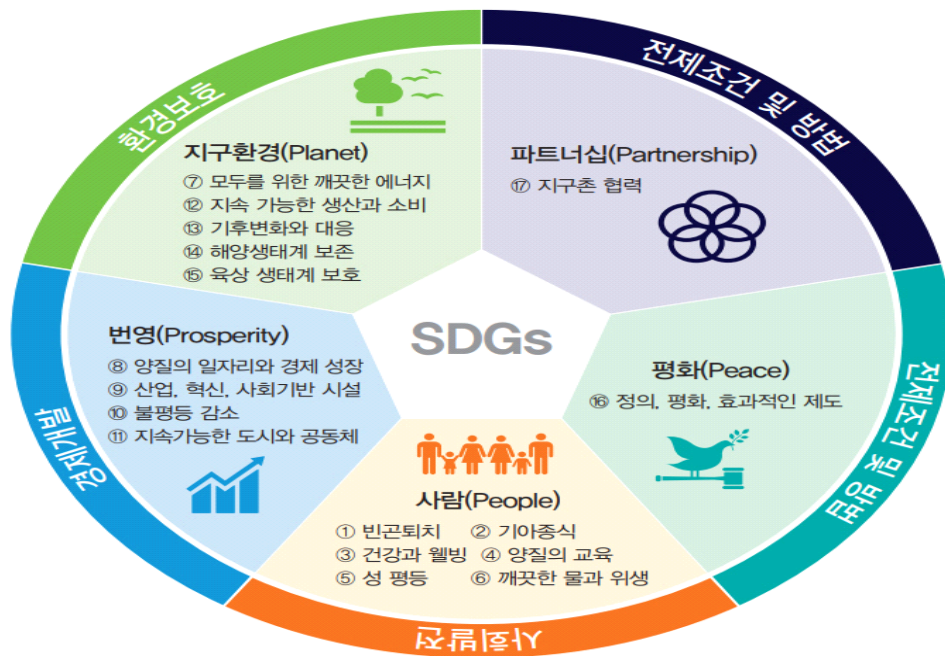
환경보호

전제조건 및 방법

지구환경(Planet)
⑦ 모두를 위한 깨끗한 에너지
⑫ 지속 가능한 생산과 소비
⑬ 기후변화와 대응
⑭ 해양생태계 보존
⑮ 육상 생태계 보호

파트너십(Partnership)
⑰ 지구촌 협력

SDGs

번영(Prosperity)
⑧ 양질의 일자리와 경제 성장
⑨ 산업, 혁신, 사회기반 시설
⑩ 불평등 감소
⑪ 지속가능한 도시와 공동체

평화(Peace)
⑯ 정의, 평화, 효과적인 제도

경제개발

전제조건 및 방법

사람(People)
① 빈곤퇴치 ② 기아종식
③ 건강과 웰빙 ④ 양질의 교육
⑤ 성 평등 ⑥ 깨끗한 물과 위생

사회발전